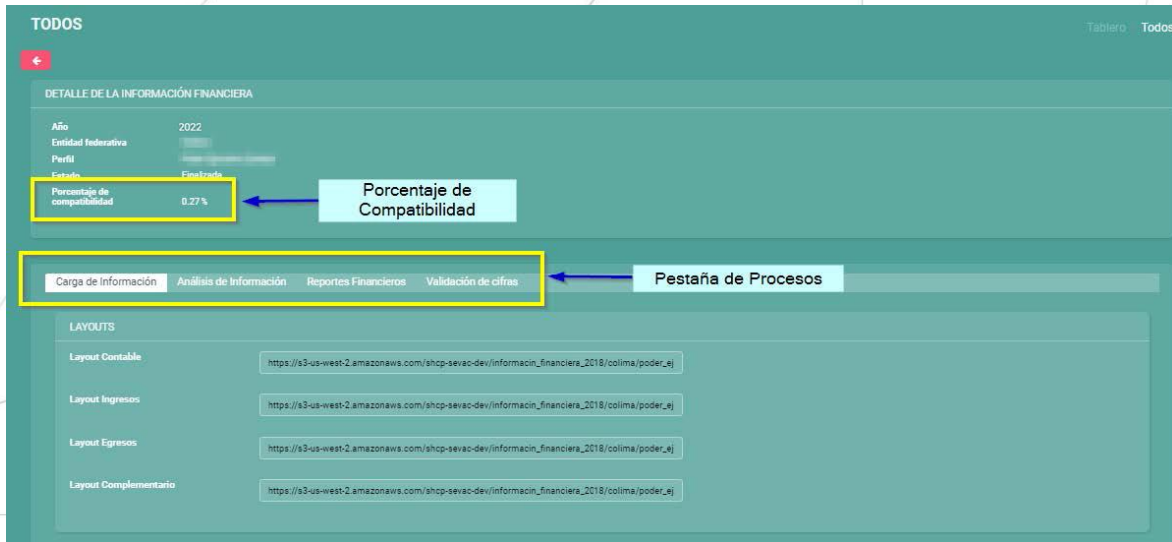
TODOS

Tablero Todos

DETALLE DE LA INFORMACIÓN FINANCIERA

Año 2022
Entidad federativa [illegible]
Perfil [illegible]
Estado Finalizada
Porcentaje de compatibilidad 0.27 %

Porcentaje de Compatibilidad

Carga de Información Análisis de Información Reportes Financieros Validación de cifras

Pestaña de Procesos

LAYOUTS

Layout Contable https://s3-us-west-2.amazonaws.com/shcp-sevac-dev/informacin_financiera_2018/colima/poder_ej

Layout Ingresos https://s3-us-west-2.amazonaws.com/shcp-sevac-dev/informacin_financiera_2018/colima/poder_ej

Layout Egresos https://s3-us-west-2.amazonaws.com/shcp-sevac-dev/informacin_financiera_2018/colima/poder_ej

Layout Complementario https://s3-us-west-2.amazonaws.com/shcp-sevac-dev/informacin_financiera_2018/colima/poder_ej